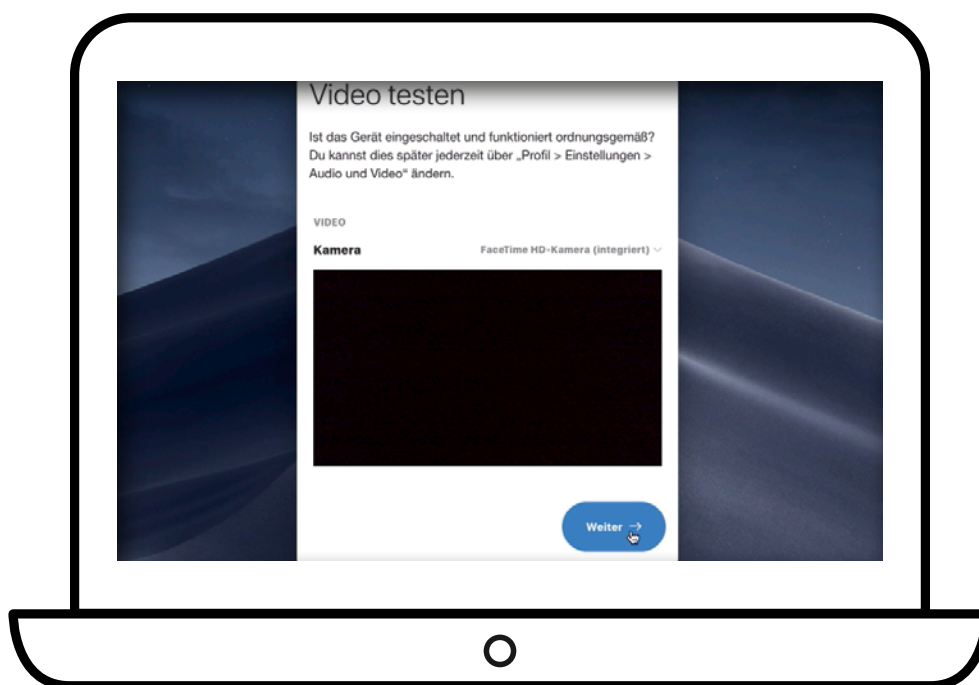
Video testen

Ist das Gerät eingeschaltet und funktioniert ordnungsgemäß? Du kannst dies später jederzeit über „Profil > Einstellungen > Audio und Video" ändern.

VIDEO

Kamera FaceTime HD-Kamera (integriert)

Weiter →